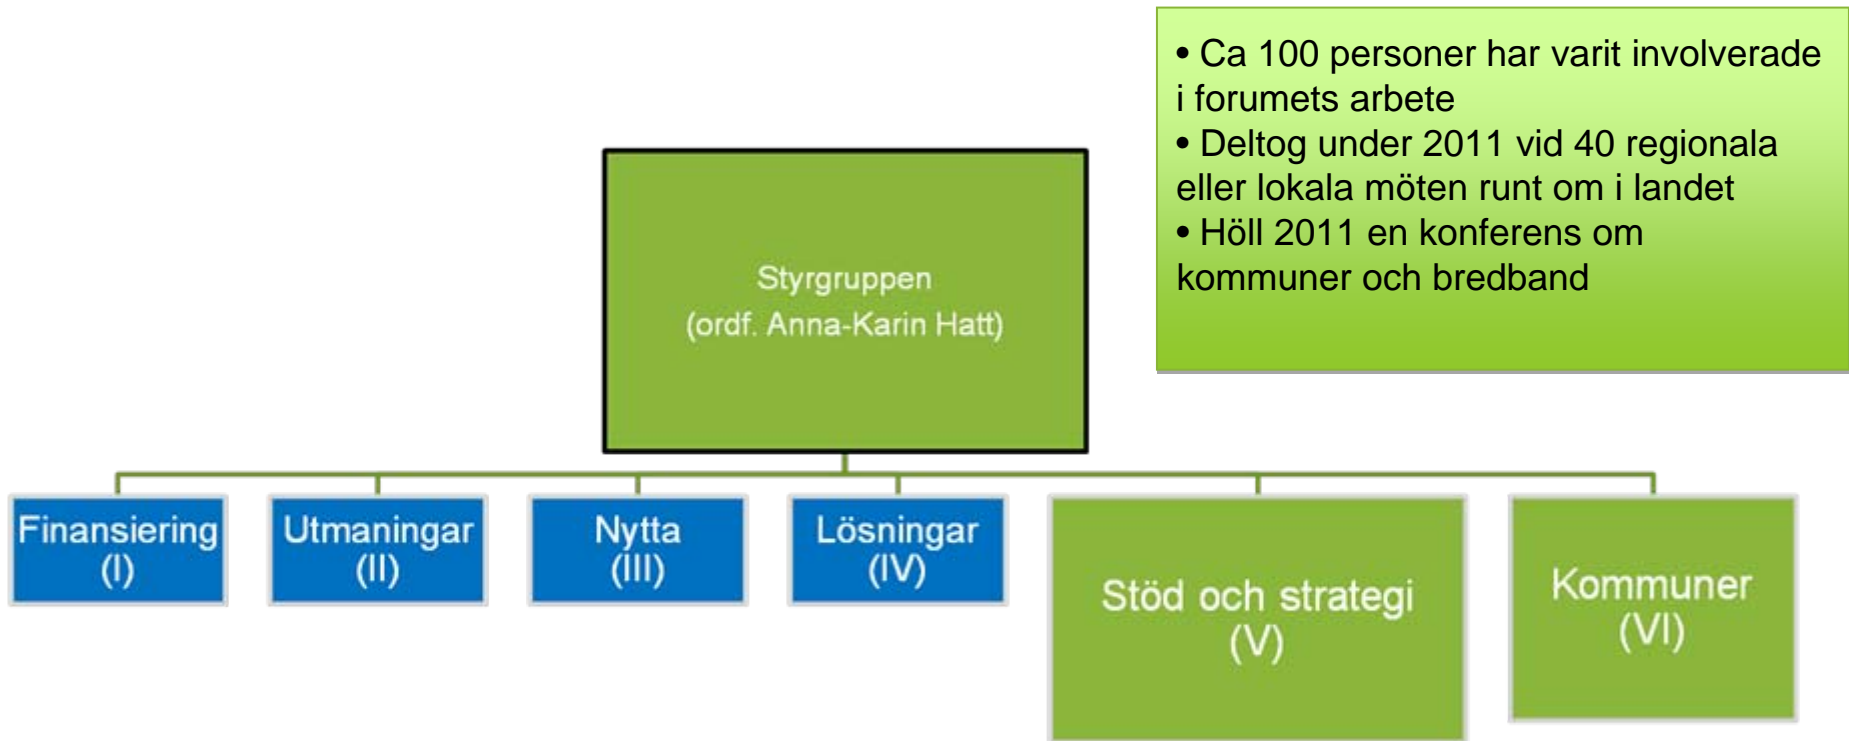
• Ca 100 personer har varit involverade i forumets arbete
• Deltog under 2011 vid 40 regionala eller lokala möten runt om i landet
• Höll 2011 en konferens om kommuner och bredband

Styrgruppen
(ordf. Anna-Karin Hatt)

Finansiering
(I)

Utmaningar
(II)

Nytta
(III)

Lösningar
(IV)

Stöd och strategi
(V)

Kommuner
(VI)